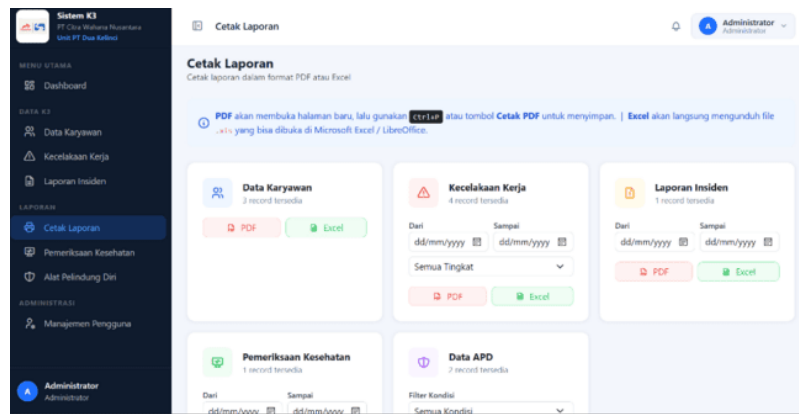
Sistem K3
PT Citra Wahana Nusantara
Unit PT Dua Kelinci

MENU UTAMA
Dashboard

DATA K3
Data Karyawan
Kecelakaan Kerja
Laporan Insiden

LAPORAN
Cetak Laporan
Pemeriksaan Kesehatan
Alat Pelindung Diri

ADMINISTRASI
Manajemen Pengguna

A Administrator
Administrator

Cetak Laporan

A Administrator
Administrator

Cetak Laporan
Cetak laporan dalam format PDF atau Excel

PDF akan membuka halaman baru, lalu gunakan Ctrl+P atau tombol Cetak PDF untuk menyimpan. | Excel akan langsung mengunduh file .xls yang bisa dibuka di Microsoft Excel / LibreOffice.

Data Karyawan
3 record tersedia
PDF
Excel

Kecelakaan Kerja
4 record tersedia
Dari
dd/mm/yyyy
Sampai
dd/mm/yyyy
Semua Tingkat
PDF
Excel

Laporan Insiden
1 record tersedia
Dari
dd/mm/yyyy
Sampai
dd/mm/yyyy
PDF
Excel

Pemeriksaan Kesehatan
1 record tersedia
Dari
dd/mm/yyyy
Sampai
dd/mm/yyyy

Data APD
2 record tersedia
Filter Kondisi
Semua Kondisi